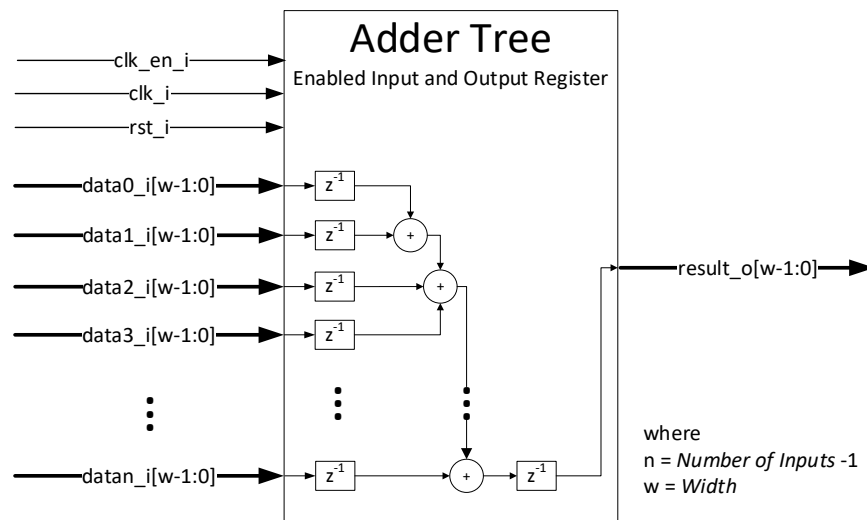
Adder Tree
Enabled Input and Output Register

clk_en_i
clk_i
rst_i

data0_i[w-1:0]
data1_i[w-1:0]
data2_i[w-1:0]
data3_i[w-1:0]
datan_i[w-1:0]

$z^{-1}$
+
$z^{-1}$
+
$z^{-1}$
+
$z^{-1}$
$z^{-1}$
+
$z^{-1}$

result_o[w-1:0]

where
n = *Number of Inputs* -1
w = *Width*